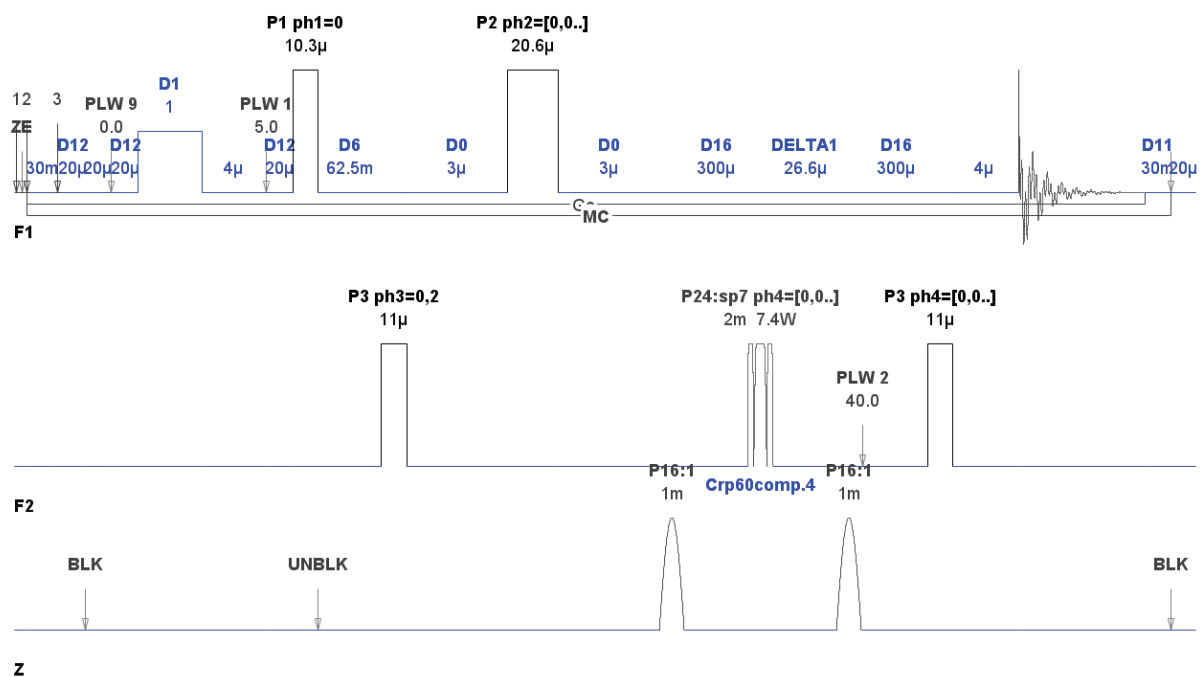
P1 ph1=0
10.3µ

P2 ph2=[0,0..]
20.6µ

12 3 PLW 9 0.0

D1 1

PLW 1 5.0

ZE

D12 D12 D12 D6 D0 D0 D16 DELTA1 D16 D11

30m 20µ 20µ 20µ 4µ 20µ 62.5m 3µ 3µ 300µ 26.6µ 300µ 4µ 30m 20µ

Go

MC

F1

P3 ph3=0,2
11µ

P24:sp7 ph4=[0,0..]
2m 7.4W

P3 ph4=[0,0..]
11µ

PLW 2
40.0

P16:1
1m

Crp60comp.4

P16:1
1m

F2

BLK

UNBLK

BLK

Z